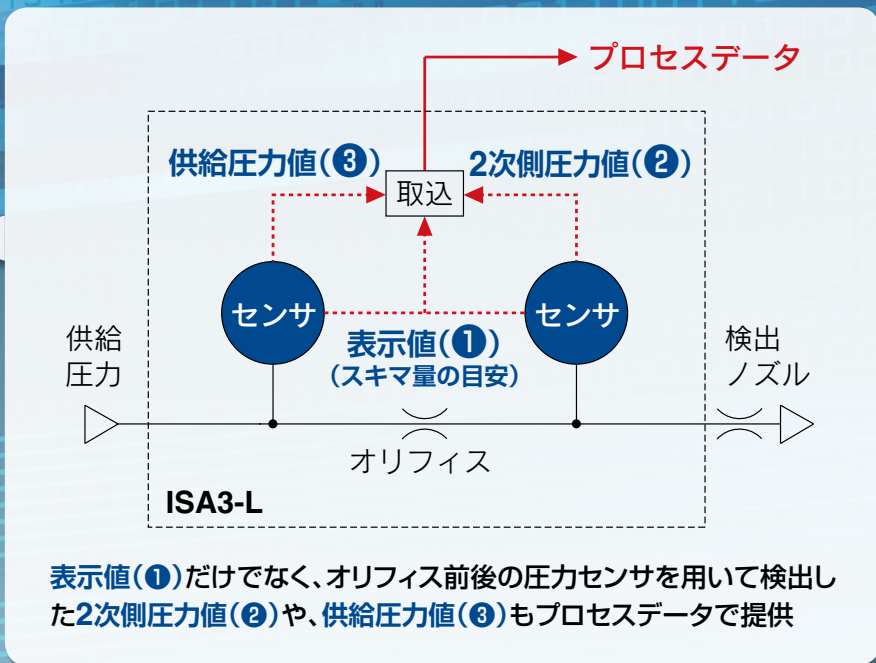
プロセスデータ

供給圧力値(❸)

取込

2次側圧力値(❷)

センサ

センサ

供給圧力

表示値(❶)
(スキマ量の目安)

検出ノズル

オリフィス

ISA3-L

表示値(❶)だけでなく、オリフィス前後の圧力センサを用いて検出した2次側圧力値(❷)や、供給圧力値(❸)もプロセスデータで提供